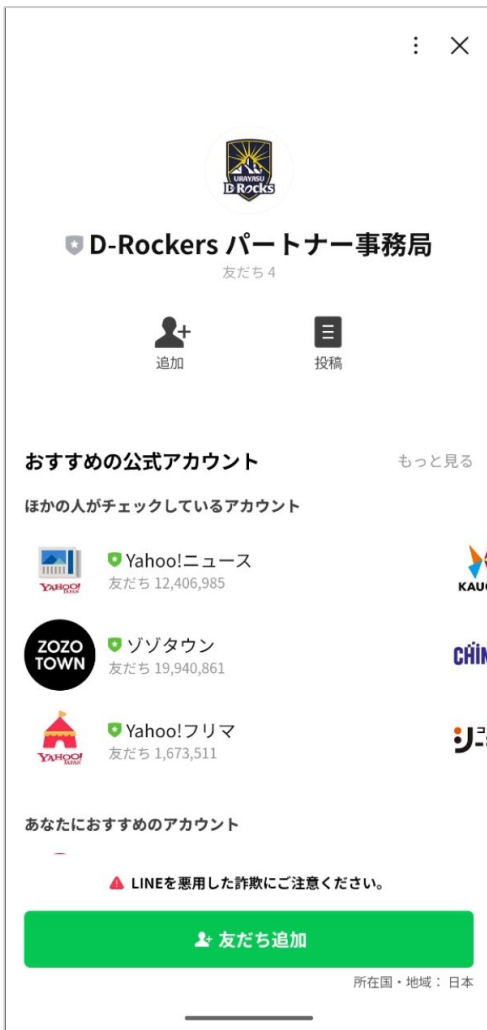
URAYASU D-Rocks

D-Rockers パートナー事務局
友だち 4

追加

投稿

おすすめの公式アカウント
もっと見る

ほかの人がチェックしているアカウント

YAHOO!
Yahoo!ニュース
友だち 12,406,985

KAU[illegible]

ZOZO TOWN
ゾゾタウン
友だち 19,940,861

CHI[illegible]

YAHOO!
Yahoo!フリマ
友だち 1,673,511

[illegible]

あなたにおすすめのアカウント

LINEを悪用した詐欺にご注意ください。

友だち追加

所在国・地域： 日本